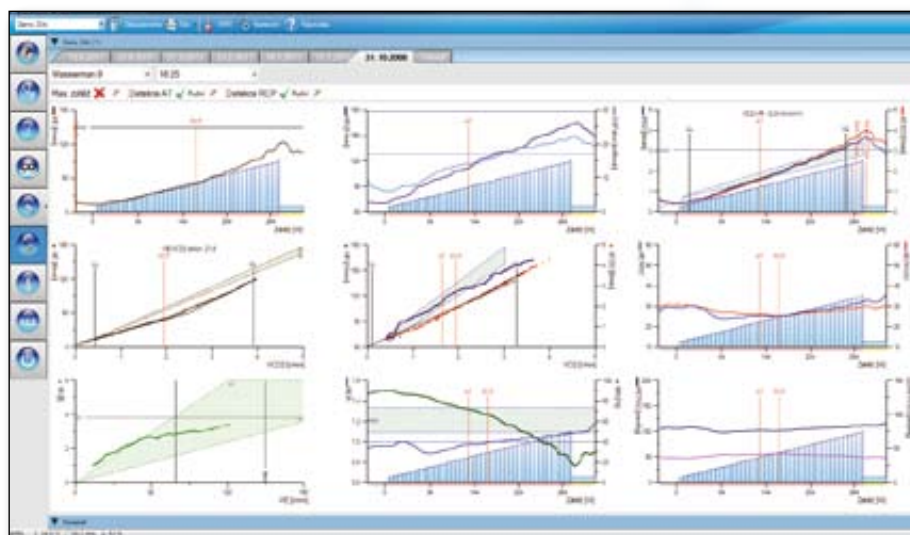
Demo Zdo

21.10.2008

Wasserman 9

16:25

Max. zátěž ✗ Detekce AT ✓ Ručn Detekce RCP ✓ Ručn

Zátěž [W]

Zátěž [W]

Zátěž [W]

VCO2 [l/min]

VCO2 [l/min]

Zátěž [W]

VE [l/min]

Zátěž [W]

Zátěž [W]

Souhrn